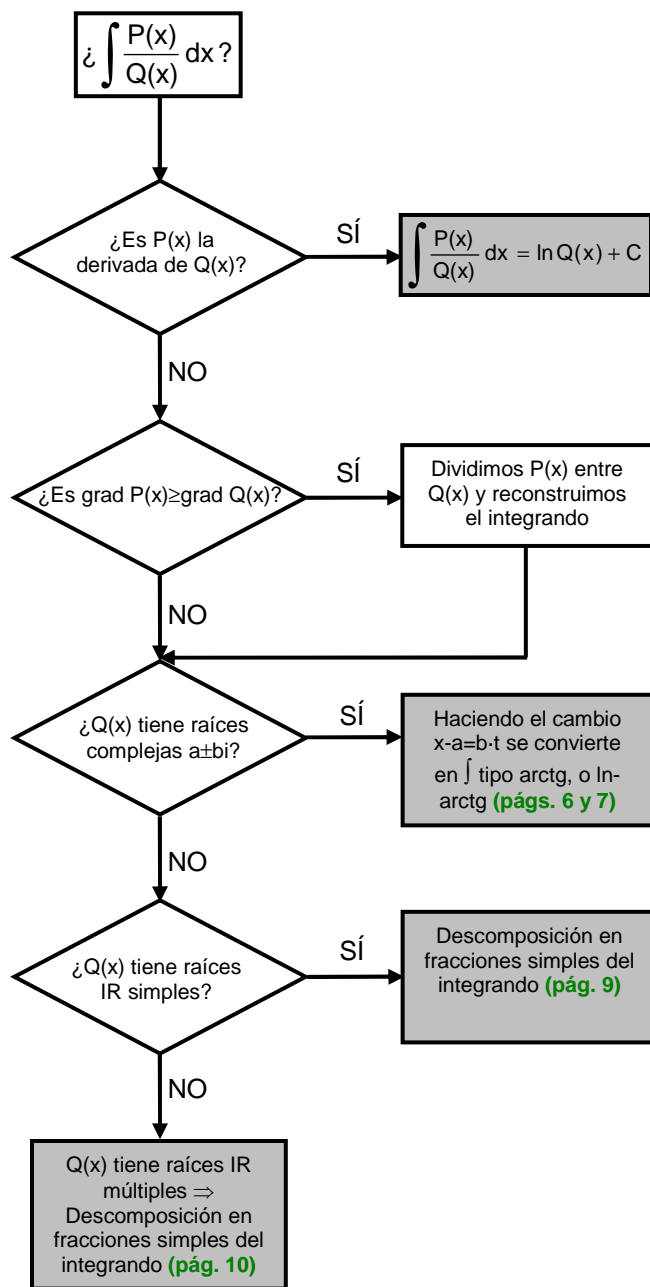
¿ $\int \frac{P(x)}{Q(x)} dx$ ?

¿Es P(x) la derivada de Q(x)?

SÍ

$\int \frac{P(x)}{Q(x)} dx = \ln Q(x) + C$

NO

¿Es grad P(x)≥grad Q(x)?

SÍ

Dividimos P(x) entre Q(x) y reconstruimos el integrando

NO

¿Q(x) tiene raíces complejas a±bi?

SÍ

Haciendo el cambio x-a=b·t se convierte en $\int$ tipo arctg, o ln-arctg (págs. 6 y 7)

NO

¿Q(x) tiene raíces IR simples?

SÍ

Descomposición en fracciones simples del integrando (pág. 9)

NO

Q(x) tiene raíces IR múltiples ⇒ Descomposición en fracciones simples del integrando (pág. 10)